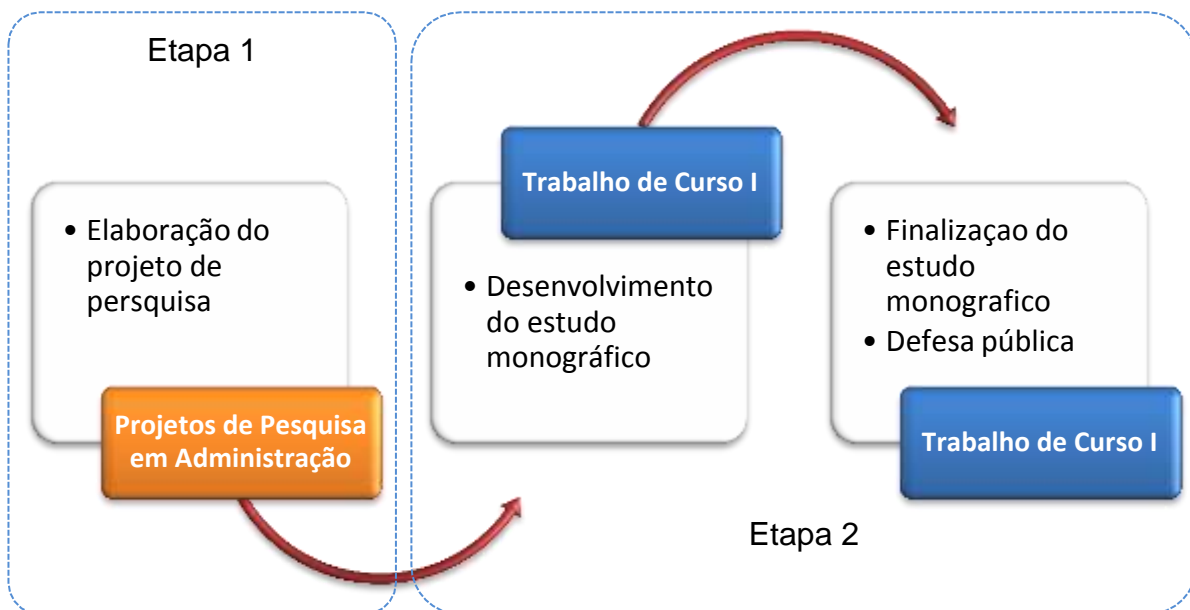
Etapa 1

• Elaboração do projeto de persquisa

Projetos de Pesquisa em Administração

Trabalho de Curso I

• Desenvolvimento do estudo monográfico

• Finalizaçao do estudo monografico
• Defesa pública

Trabalho de Curso I

Etapa 2